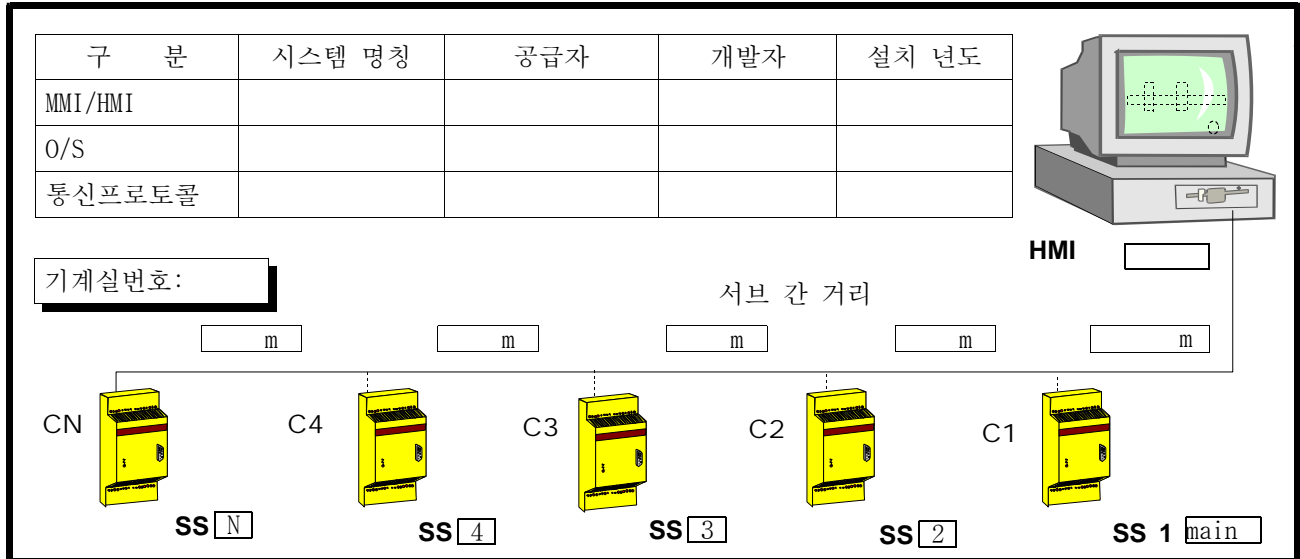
| 구 분 | 시스템 명칭 | 공급자 | 개발자 | 설치 년도 |
|---|---|---|---|---|
| MMI/HMI | | | | |
| O/S | | | | |
| 통신프로토콜 | | | | |

HMI

기계실번호:

서브 간 거리

m m m m m

CN C4 C3 C2 C1

SS N SS 4 SS 3 SS 2 SS 1 main